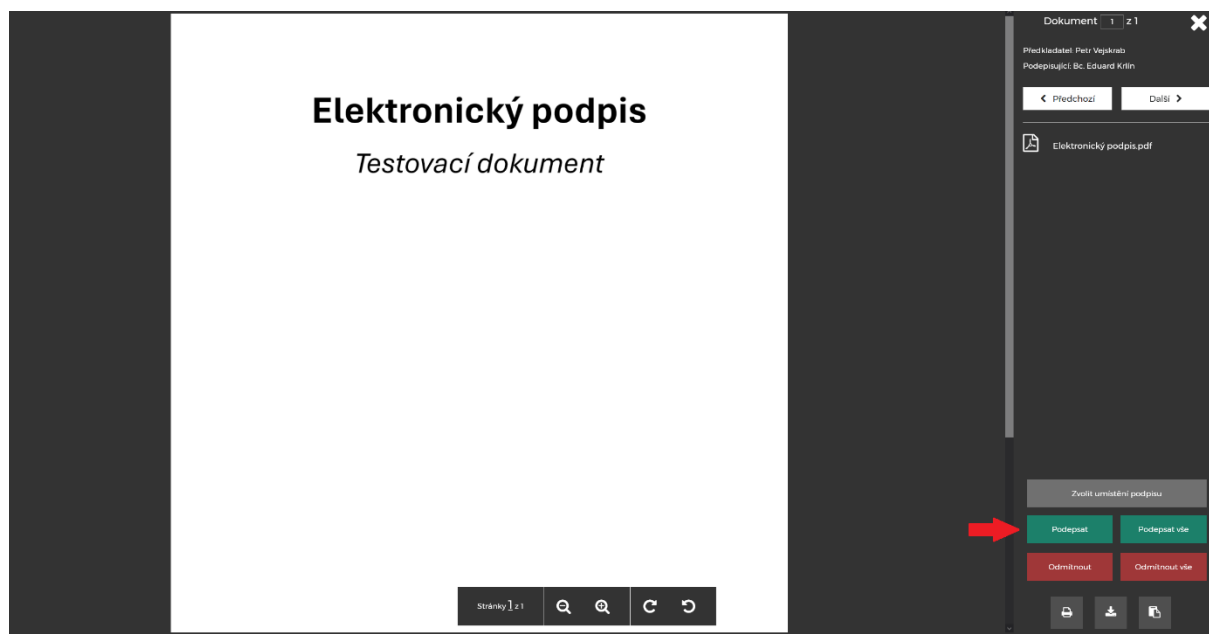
Elektronický podpis

Testovací dokument

Stránky 1 z 1

Dokument 1 z 1

Předkladatel: Petr Vejskrab
Podepisující: Bc. Eduard Krlín

Předchozí
Další

Elektronický podpis.pdf

Zvolit umístění podpisu

Podepsat
Podepsat vše

Odmítnout
Odmítnout vše